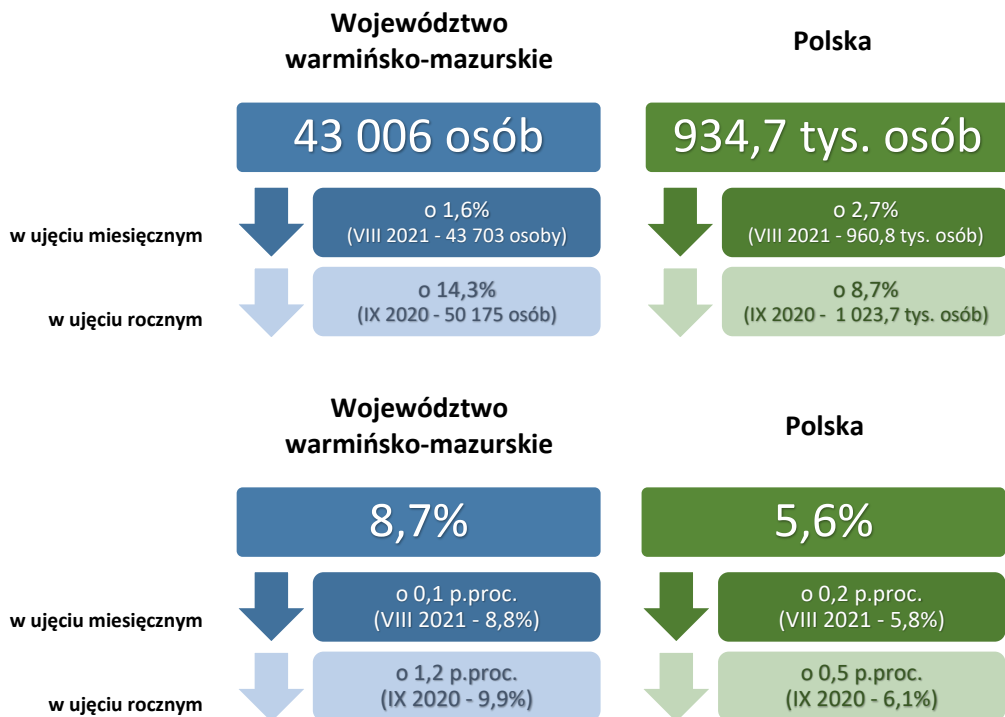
Województwo warmińsko-mazurskie

Polska

43 006 osób

934,7 tys. osób

w ujęciu miesięcznym

o 1,6%
(VIII 2021 - 43 703 osoby)

o 2,7%
(VIII 2021 - 960,8 tys. osób)

w ujęciu rocznym

o 14,3%
(IX 2020 - 50 175 osób)

o 8,7%
(IX 2020 - 1 023,7 tys. osób)

Województwo warmińsko-mazurskie

Polska

8,7%

5,6%

w ujęciu miesięcznym

o 0,1 p.proc.
(VIII 2021 - 8,8%)

o 0,2 p.proc.
(VIII 2021 - 5,8%)

w ujęciu rocznym

o 1,2 p.proc.
(IX 2020 - 9,9%)

o 0,5 p.proc.
(IX 2020 - 6,1%)